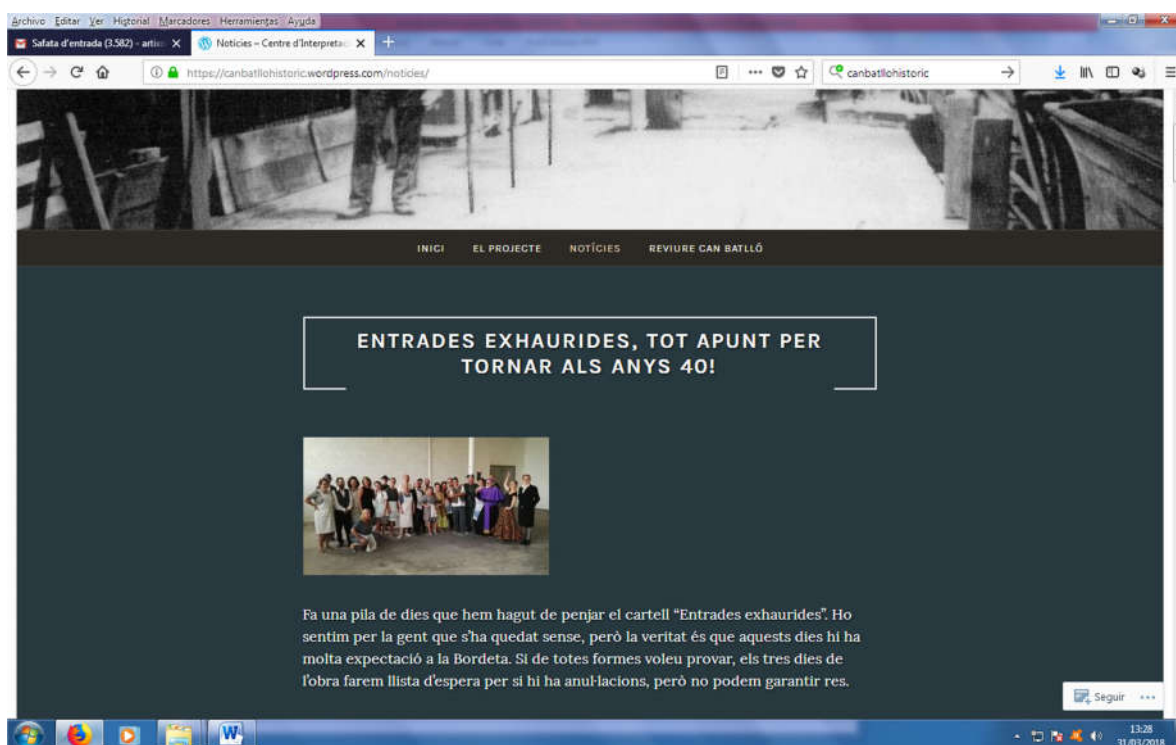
Archivo Editar Ver Historial Marcadores Herramientas Ayuda

Safata d'entrada (3.582) - artic

Notícies – Centre d'Interpretac

https://canbatllohistoric.wordpress.com/noticies/

canbatllohistoric

INICI EL PROJECTE NOTÍCIES REVIURE CAN BATLLÓ

ENTRADES EXHAURIDES, TOT APUNT PER TORNAR ALS ANYS 40!

Fa una pila de dies que hem hagut de penjar el cartell "Entrades exhaurides". Ho sentim per la gent que s'ha quedat sense, però la veritat és que aquests dies hi ha molta expectació a la Bordeta. Si de totes formes voleu provar, els tres dies de l'obra farem llista d'espera per si hi ha anul·lacions, però no podem garantir res.

Seguir

13:28
31/03/2018